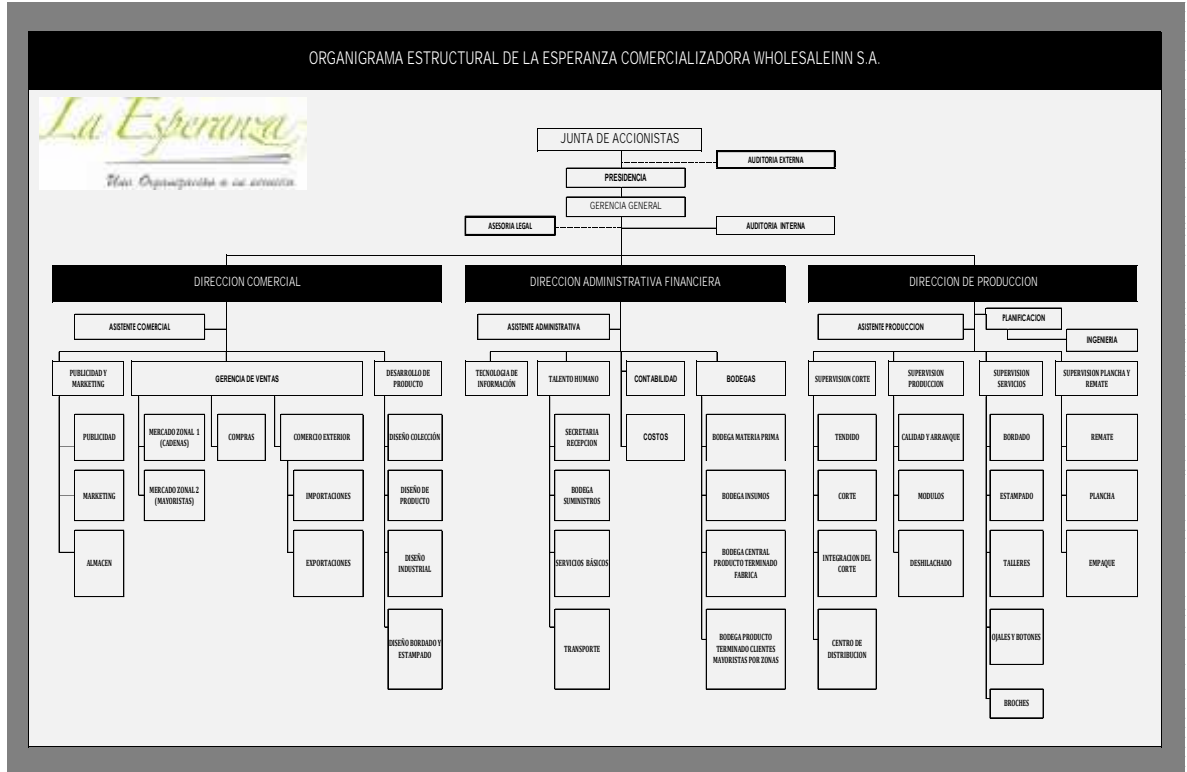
ORGANIGRAMA ESTRUCTURAL DE LA ESPERANZA COMERCIALIZADORA WHOLESALEINN S.A.

La Esperanza
Una Organización a su servicio

JUNTA DE ACCIONISTAS
AUDITORIA EXTERNA
PRESIDENCIA
GERENCIA GENERAL
ASESORIA LEGAL
AUDITORIA INTERNA

DIRECCION COMERCIAL
ASISTENTE COMERCIAL
PUBLICIDAD Y MARKETING
PUBLICIDAD
MARKETING
ALMACEN
GERENCIA DE VENTAS
MERCADO ZONAL 1 (CADENAS)
MERCADO ZONAL 2 (MAYORISTAS)
COMPRAS
COMERCIO EXTERIOR
IMPORTACIONES
EXPORTACIONES
DESARROLLO DE PRODUCTO
DISEÑO COLECCIÓN
DISEÑO DE PRODUCTO
DISEÑO INDUSTRIAL
DISEÑO BORDADO Y ESTAMPADO

DIRECCION ADMINISTRATIVA FINANCIERA
ASISTENTE ADMINISTRATIVA
TECNOLOGIA DE INFORMACIÓN
TALENTO HUMANO
SECRETARIA RECEPCION
BODEGA SUMINISTROS
SERVICIOS BÁSICOS
TRANSPORTE
CONTABILIDAD
COSTOS
BODEGAS
BODEGA MATERIA PRIMA
BODEGA INSUMOS
BODEGA CENTRAL PRODUCTO TERMINADO FABRICA
BODEGA PRODUCTO TERMINADO CLIENTES MAYORISTAS POR ZONAS

DIRECCION DE PRODUCCION
ASISTENTE PRODUCCION
PLANIFICACION
INGENIERIA
SUPERVISION CORTE
TENDIDO
CORTE
INTEGRACION DEL CORTE
CENTRO DE DISTRIBUCION
SUPERVISION PRODUCCION
CALIDAD Y ARRANQUE
MODULOS
DESHILACHADO
SUPERVISION SERVICIOS
BORDADO
ESTAMPADO
TALLERES
OJALES Y BOTONES
BROCHES
SUPERVISION PLANCHA Y REMATE
REMATE
PLANCHA
EMPAQUE